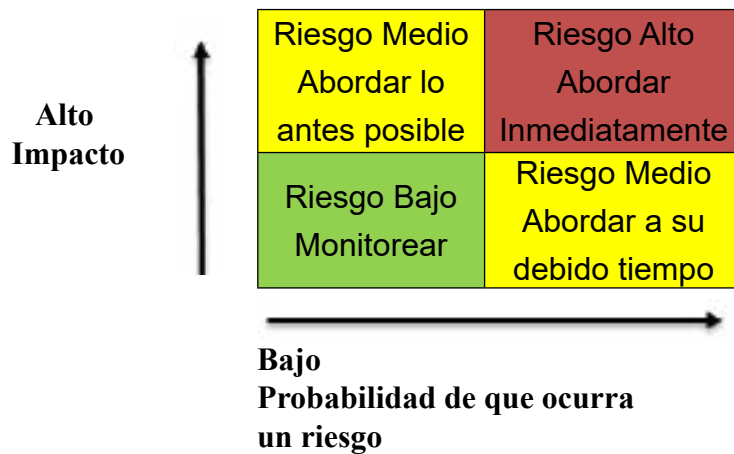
Alto
Impacto

| Riesgo Medio Abordar lo antes posible | Riesgo Alto Abordar Inmediatamente |
|---|---|
| Riesgo Bajo Monitorear | Riesgo Medio Abordar a su debido tiempo |

Bajo
Probabilidad de que ocurra un riesgo